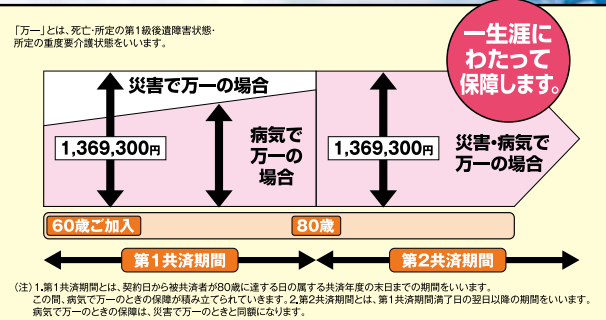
「万一」とは、死亡・所定の第1級後遺障害状態・所定の重度要介護状態をいいます。

一生涯にわたって保障します。

災害で万一の場合

1,369,300円

病気で万一の場合

1,369,300円

災害・病気で万一の場合

60歳ご加入

80歳

第1共済期間

第2共済期間

(注) 1.第1共済期間とは、契約日から被共済者が80歳に達する日の属する共済年度の末日までの期間をいいます。この間、病気で万一のときの保障が積み立てられていきます。2.第2共済期間とは、第1共済期間満了日の翌日以降の期間をいいます。病気で万一のときの保障は、災害で万一のときと同額になります。